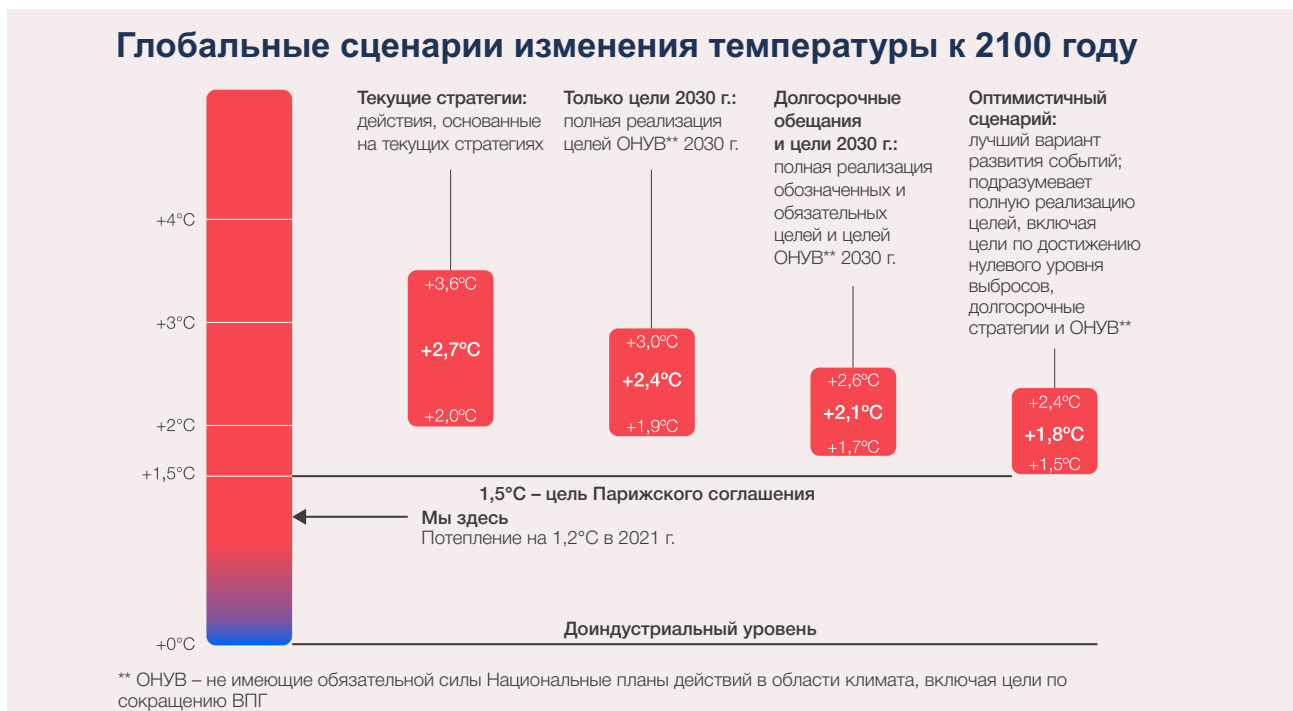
Глобальные сценарии изменения температуры к 2100 году

+4°C

+3°C

+2°C

+1,5°C

+0°C

Текущие стратегии: действия, основанные на текущих стратегиях

+3,6°C
+2,7°C
+2,0°C

Только цели 2030 г.: полная реализация целей ОНУВ** 2030 г.

+3,0°C
+2,4°C
+1,9°C

Долгосрочные обещания и цели 2030 г.: полная реализация обозначенных и обязательных целей и целей ОНУВ** 2030 г.

+2,6°C
+2,1°C
+1,7°C

Оптимистичный сценарий: лучший вариант развития событий; подразумевает полную реализацию целей, включая цели по достижению нулевого уровня выбросов, долгосрочные стратегии и ОНУВ**

+2,4°C
+1,8°C
+1,5°C

1,5°C – цель Парижского соглашения

Мы здесь
Потепление на 1,2°C в 2021 г.

Доиндустриальный уровень

** ОНУВ – не имеющие обязательной силы Национальные планы действий в области климата, включая цели по сокращению ВПГ